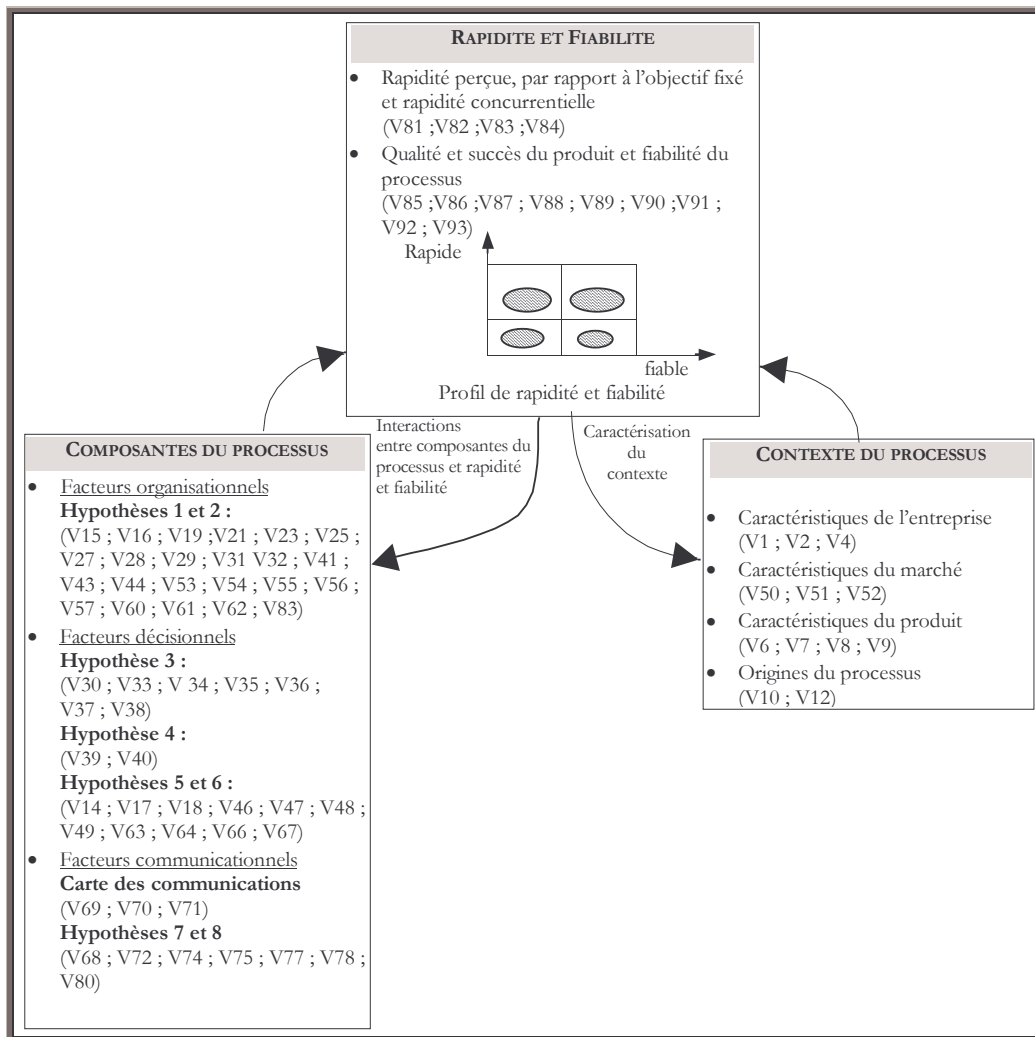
RAPIDITE ET FIABILITE

- Rapidité perçue, par rapport à l'objectif fixé et rapidité concurrentielle (V81 ;V82 ;V83 ;V84)
- Qualité et succès du produit et fiabilité du processus (V85 ;V86 ;V87 ; V88 ; V89 ; V90 ;V91 ; V92 ; V93)

Rapide

fiable

Profil de rapidité et fiabilité

Interactions entre composantes du processus et rapidité et fiabilité

Caractérisation du contexte

COMPOSANTES DU PROCESSUS

- Facteurs organisationnels
**Hypothèses 1 et 2 :**
(V15 ; V16 ; V19 ;V21 ; V23 ; V25 ; V27 ; V28 ; V29 ; V31 V32 ; V41 ; V43 ; V44 ; V53 ; V54 ; V55 ; V56 ; V57 ; V60 ; V61 ; V62 ; V83)
- Facteurs décisionnels
**Hypothèse 3 :**
(V30 ; V33 ; V 34 ; V35 ; V36 ; V37 ; V38)
**Hypothèse 4 :**
(V39 ; V40)
**Hypothèses 5 et 6 :**
(V14 ; V17 ; V18 ; V46 ; V47 ; V48 ; V49 ; V63 ; V64 ; V66 ; V67)
- Facteurs communicationnels
**Carte des communications**
(V69 ; V70 ; V71)
**Hypothèses 7 et 8**
(V68 ; V72 ; V74 ; V75 ; V77 ; V78 ; V80)

CONTEXTE DU PROCESSUS

- Caractéristiques de l'entreprise (V1 ; V2 ; V4)
- Caractéristiques du marché (V50 ; V51 ; V52)
- Caractéristiques du produit (V6 ; V7 ; V8 ; V9)
- Origines du processus (V10 ; V12)